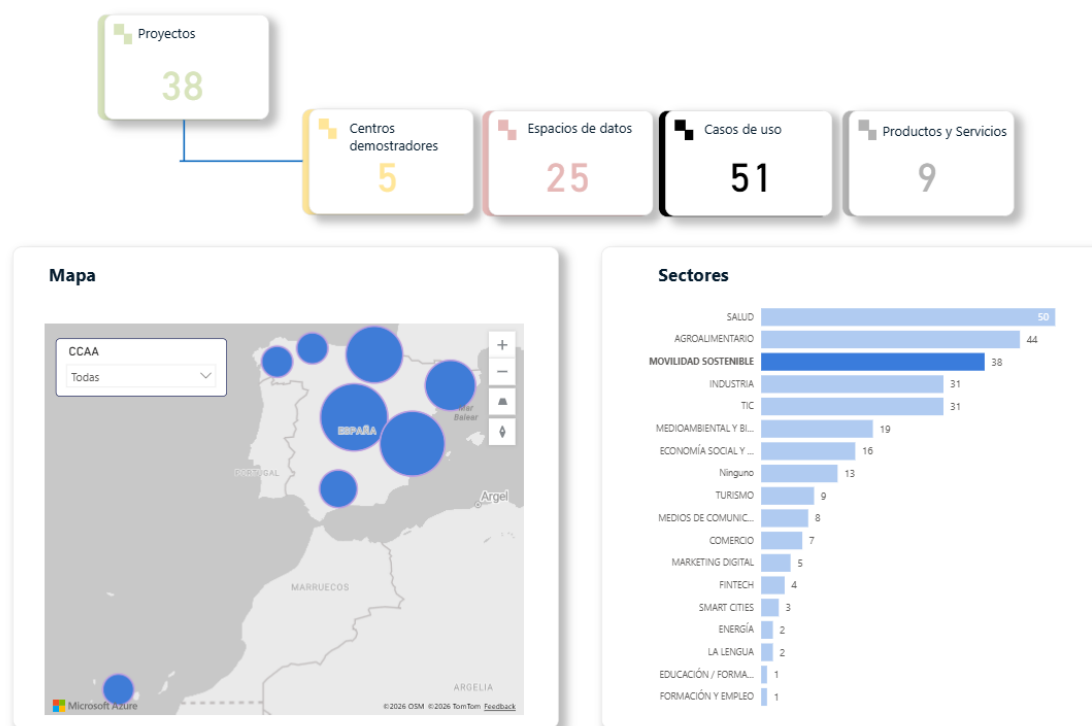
Proyectos
38

Centros demostradores
5

Espacios de datos
25

Casos de uso
51

Productos y Servicios
9

Mapa

CCAA
Todas

ESPAÑA
PORTUGAL
Mar Balear
Argel
MARRUECOS
ARGELIA
Microsoft Azure
©2026 OSM ©2026 TomTom Feedback

Sectores

| Sector | Valor |
|---|---|
| SALUD | 50 |
| AGROALIMENTARIO | 44 |
| MOVILIDAD SOSTENIBLE | 38 |
| INDUSTRIA | 31 |
| TIC | 31 |
| MEDIOAMBIENTAL Y BI... | 19 |
| ECONOMÍA SOCIAL Y ... | 16 |
| Ninguno | 13 |
| TURISMO | 9 |
| MEDIOS DE COMUNIC... | 8 |
| COMERCIO | 7 |
| MARKETING DIGITAL | 5 |
| FINTECH | 4 |
| SMART CITIES | 3 |
| ENERGÍA | 2 |
| LA LENGUA | 2 |
| EDUCACIÓN / FORMA... | 1 |
| FORMACIÓN Y EMPLEO | 1 |